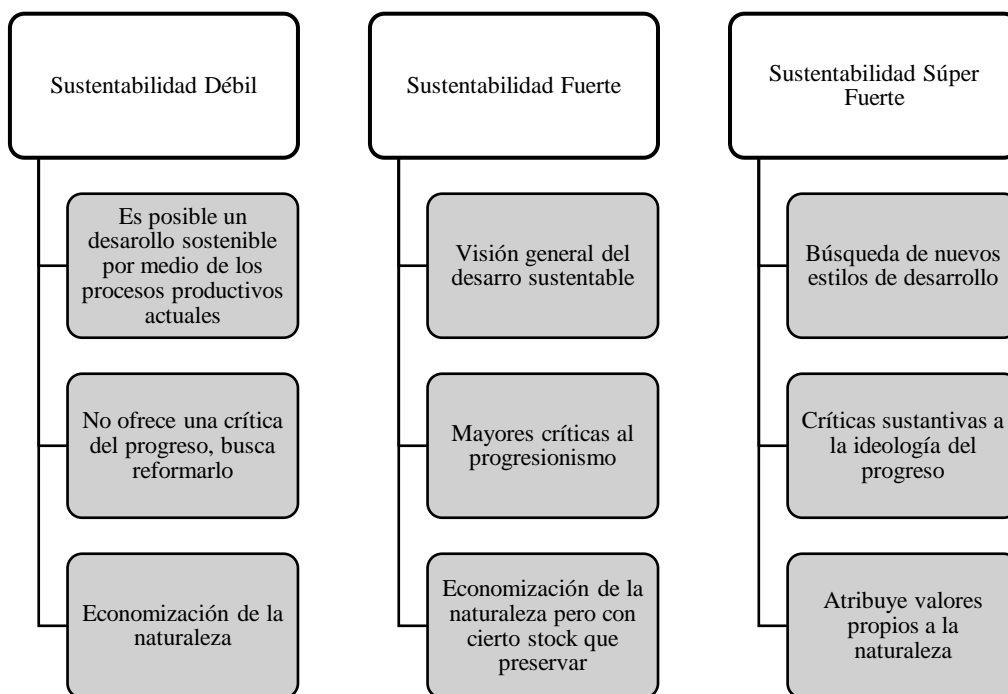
Sustentabilidad Débil

Es posible un desarollo sostenible por medio de los procesos productivos actuales

No ofrece una crítica del progreso, busca reformarlo

Economización de la naturaleza

Sustentabilidad Fuerte

Visión general del desarro sustentable

Mayores críticas al progresionismo

Economización de la naturaleza pero con cierto stock que preservar

Sustentabilidad Súper Fuerte

Búsqueda de nuevos estilos de desarrollo

Críticas sustantivas a la ideología del progreso

Atribuye valores propios a la naturaleza